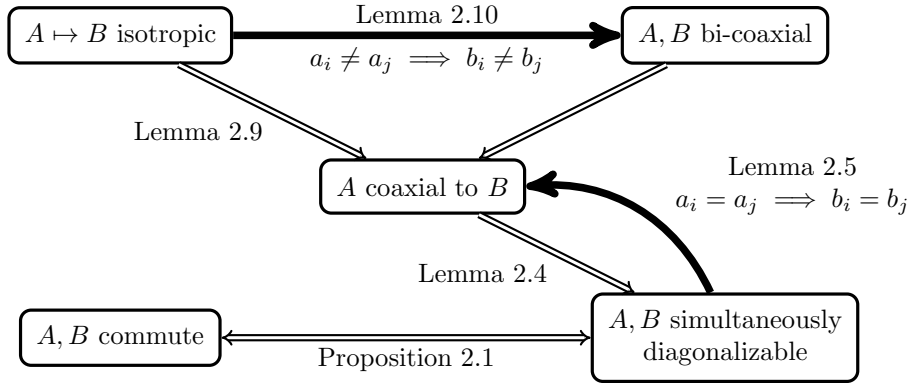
$A \mapsto B$ isotropic

Lemma 2.10

$a_i \neq a_j \implies b_i \neq b_j$

$A, B$ bi-coaxial

Lemma 2.9

$A$ coaxial to $B$

Lemma 2.5

$a_i = a_j \implies b_i = b_j$

Lemma 2.4

$A, B$ commute

Proposition 2.1

$A, B$ simultaneously diagonalizable